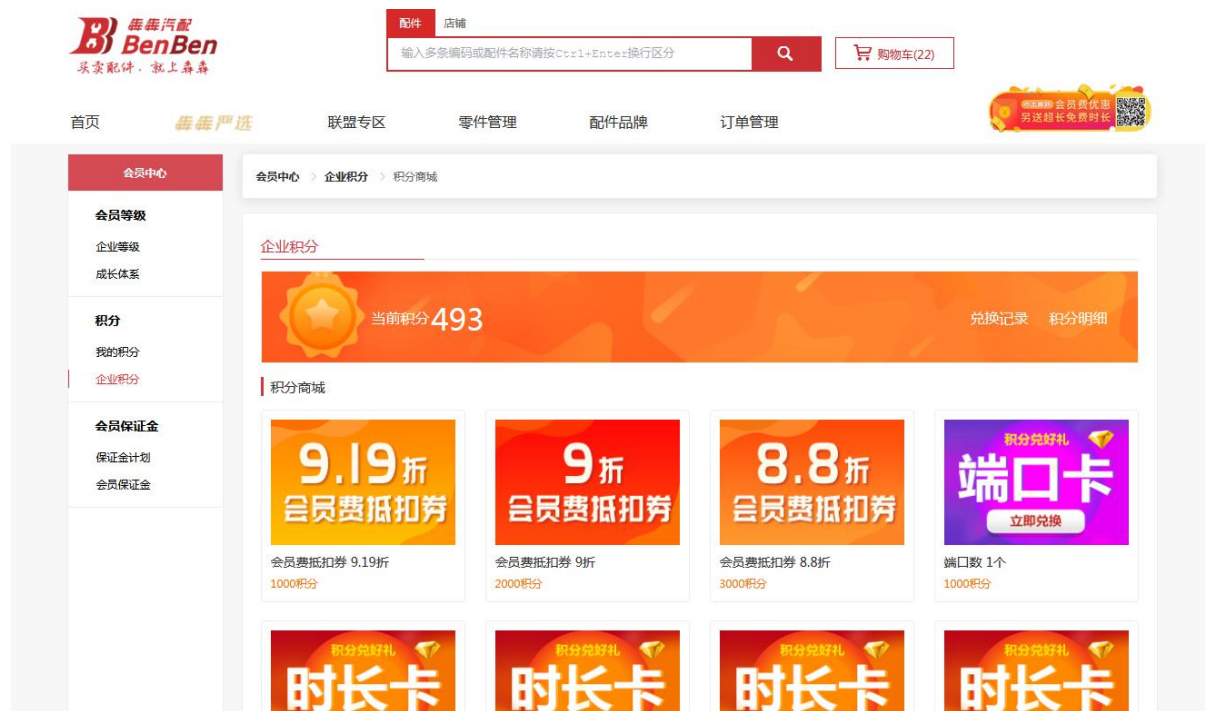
犇犇汽配
BenBen
买卖配件 · 就上犇犇

配件 店铺
输入多条编码或配件名称请按Ctrl+Enter换行区分
购物车(22)

首页 犇犇严选 联盟专区 零件管理 配件品牌 订单管理

会员费优惠 另送超长免费时长

会员中心
会员等级
企业等级
成长体系
积分
我的积分
企业积分
会员保证金
保证金计划
会员保证金

会员中心 > 企业积分 > 积分商城

企业积分

当前积分 493
兑换记录 积分明细

积分商城

9.19折 会员费抵扣券
会员费抵扣券 9.19折
1000积分

9折 会员费抵扣券
会员费抵扣券 9折
2000积分

8.8折 会员费抵扣券
会员费抵扣券 8.8折
3000积分

积分兑好礼 端口卡 立即兑换
端口数 1个
1000积分

积分兑好礼 时长卡
积分兑好礼 时长卡
积分兑好礼 时长卡
积分兑好礼 时长卡